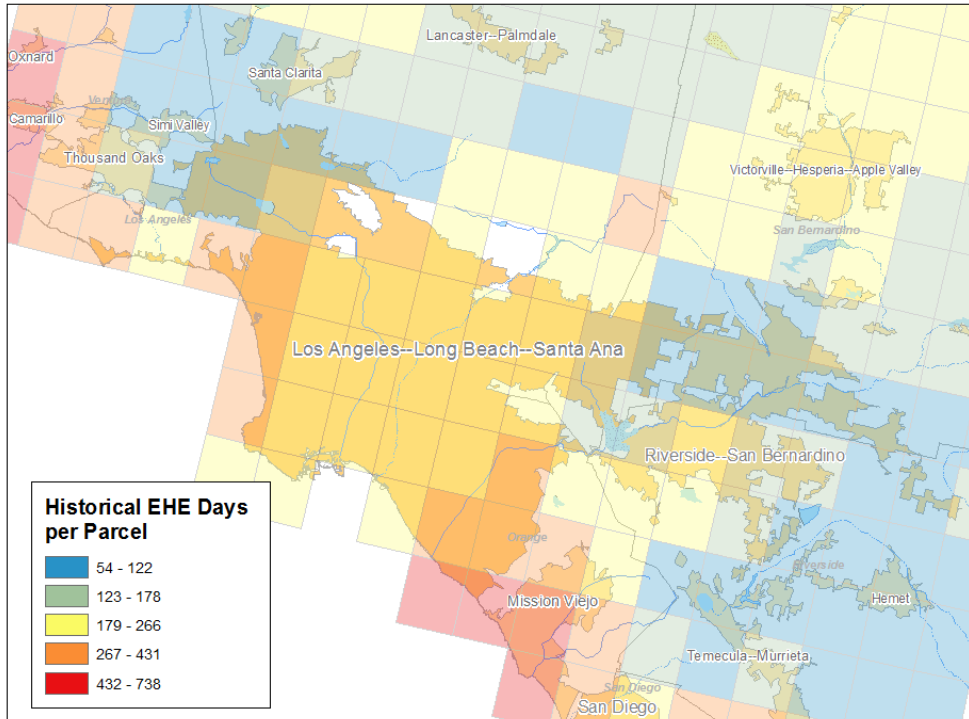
Oxnard
Lancaster--Palmdale
Santa Clarita
Camarillo
Ventura
Simi Valley
Thousand Oaks
Victorville--Hesperia--Apple Valley
Los Angeles
San Bernardino
Los Angeles--Long Beach--Santa Ana
Riverside--San Bernardino
Orange
Riverside
Hemet
Mission Viejo
Temecula--Murrieta
San Diego
San Diego

Historical EHE Days per Parcel
54 - 122
123 - 178
179 - 266
267 - 431
432 - 738